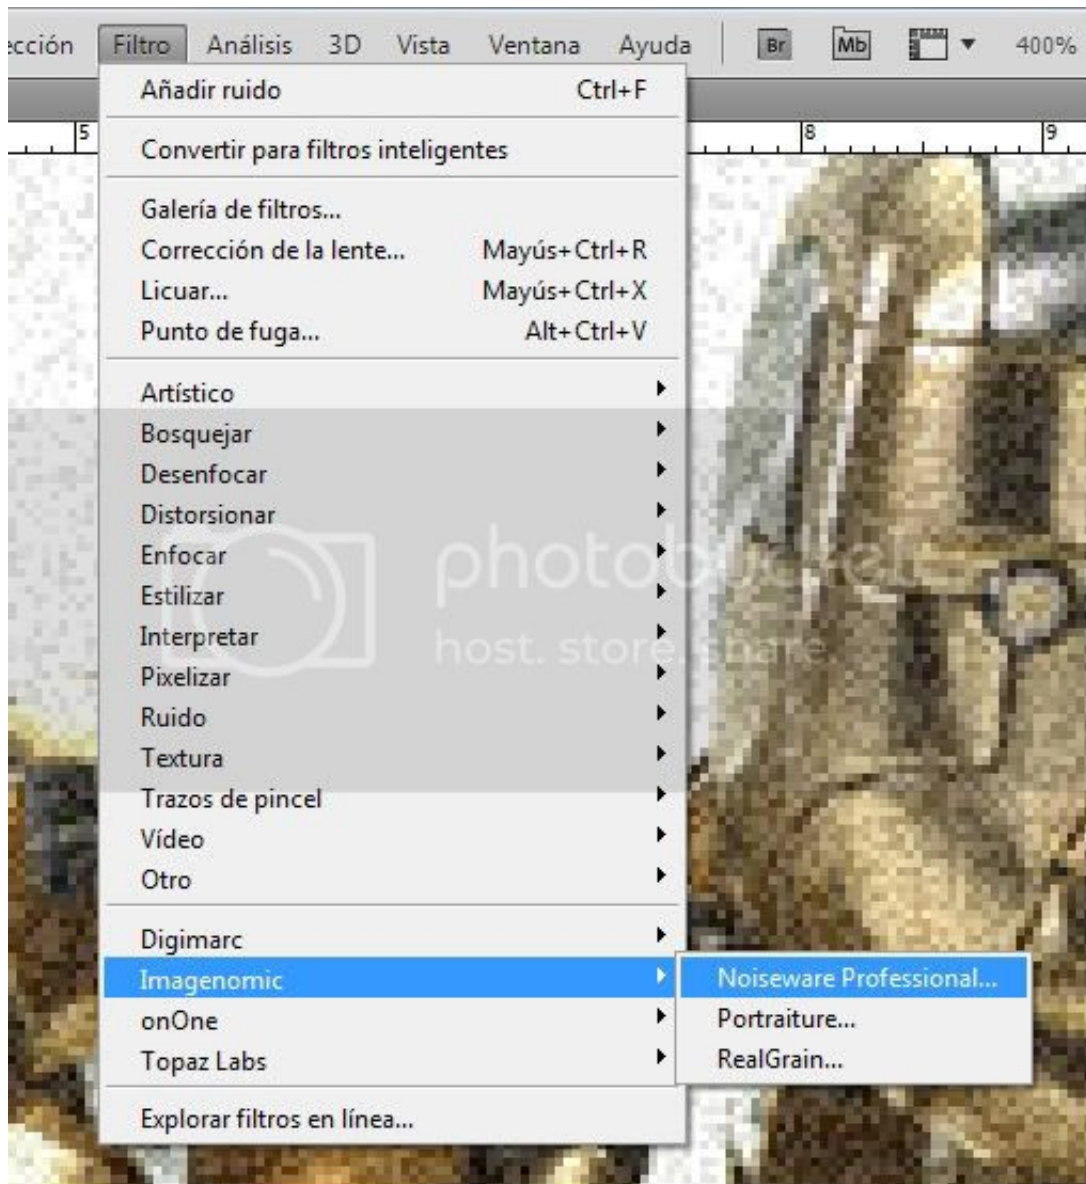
ección Filtro Análisis 3D Vista Ventana Ayuda Br Mb 400%

5 8 9

Añadir ruido Ctrl+F

Convertir para filtros inteligentes

Galería de filtros...
Corrección de la lente... Mayús+Ctrl+R
Licuar... Mayús+Ctrl+X
Punto de fuga... Alt+Ctrl+V

Artístico
Bosquejar
Desenfocar
Distorsionar
Enfocar
Estilizar
Interpretar
Pixelizar
Ruido
Textura
Trazos de pincel
Vídeo
Otro

Digimarc
Imagenomic
onOne
Topaz Labs

Explorar filtros en línea...

Noiseware Professional...
Portraiture...
RealGrain...

photobucket
host. store. share